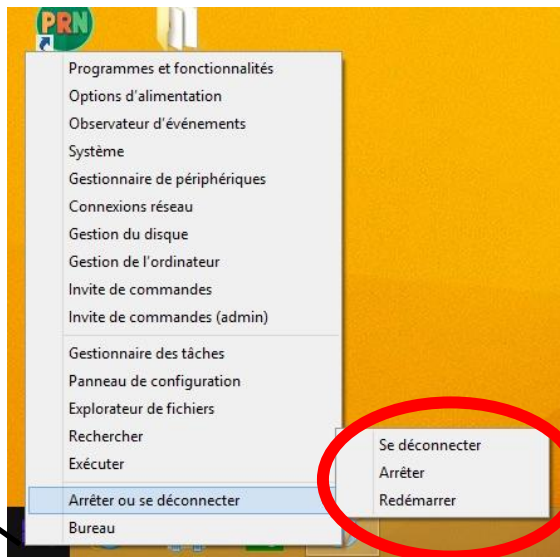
PRN

Programmes et fonctionnalités
Options d'alimentation
Observateur d'événements
Système
Gestionnaire de périphériques
Connexions réseau
Gestion du disque
Gestion de l'ordinateur
Invite de commandes
Invite de commandes (admin)

Gestionnaire des tâches
Panneau de configuration
Explorateur de fichiers
Rechercher
Exécuter

Arrêter ou se déconnecter
Bureau

Se déconnecter
Arrêter
Redémarrer